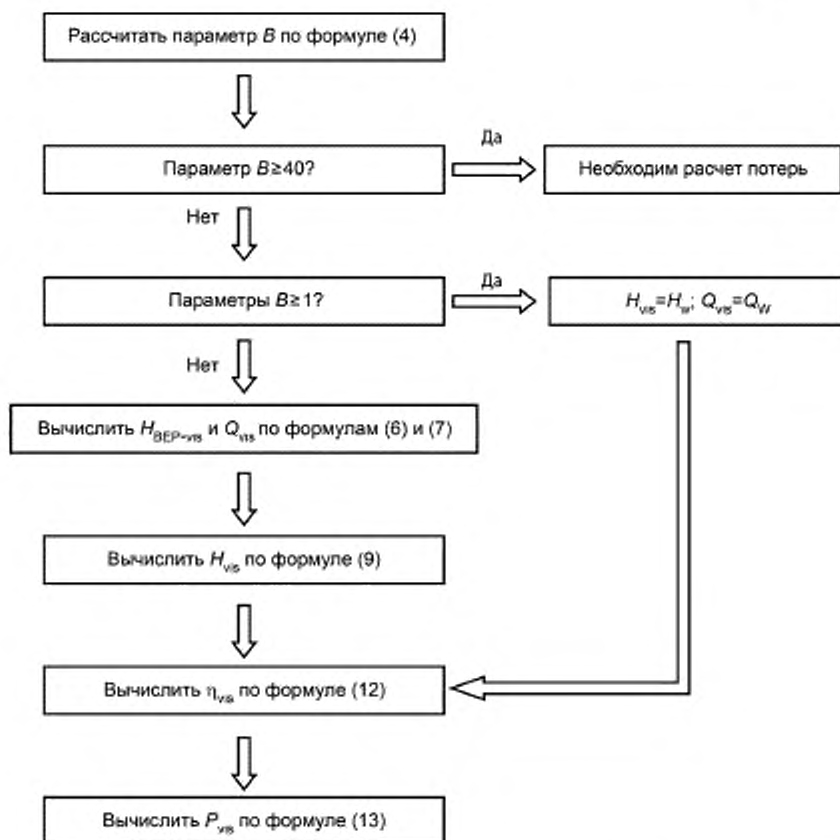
Рассчитать параметр $B$ по формуле (4)

Параметр $B \geq 40$?

Да

Необходим расчет потерь

Нет

Параметры $B \geq 1$?

Да

$H_{vis}=H_{w}$; $Q_{vis}=Q_{W}$

Нет

Вычислить $H_{BEP-vis}$ и $Q_{vis}$ по формулам (6) и (7)

Вычислить $H_{vis}$ по формуле (9)

Вычислить $\eta_{vis}$ по формуле (12)

Вычислить $P_{vis}$ по формуле (13)